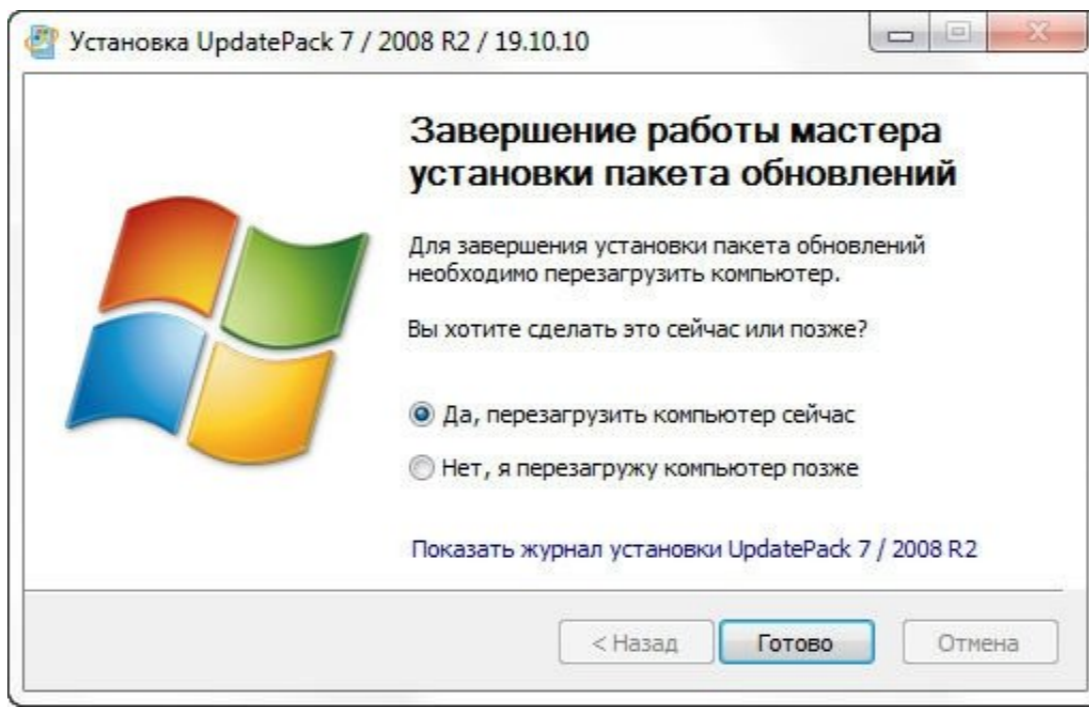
Установка UpdatePack 7 / 2008 R2 / 19.10.10

Завершение работы мастера установки пакета обновлений

Для завершения установки пакета обновлений необходимо перезагрузить компьютер.

Вы хотите сделать это сейчас или позже?

Да, перезагрузить компьютер сейчас

Нет, я перезагружу компьютер позже

Показать журнал установки UpdatePack 7 / 2008 R2

< Назад

Готово

Отмена